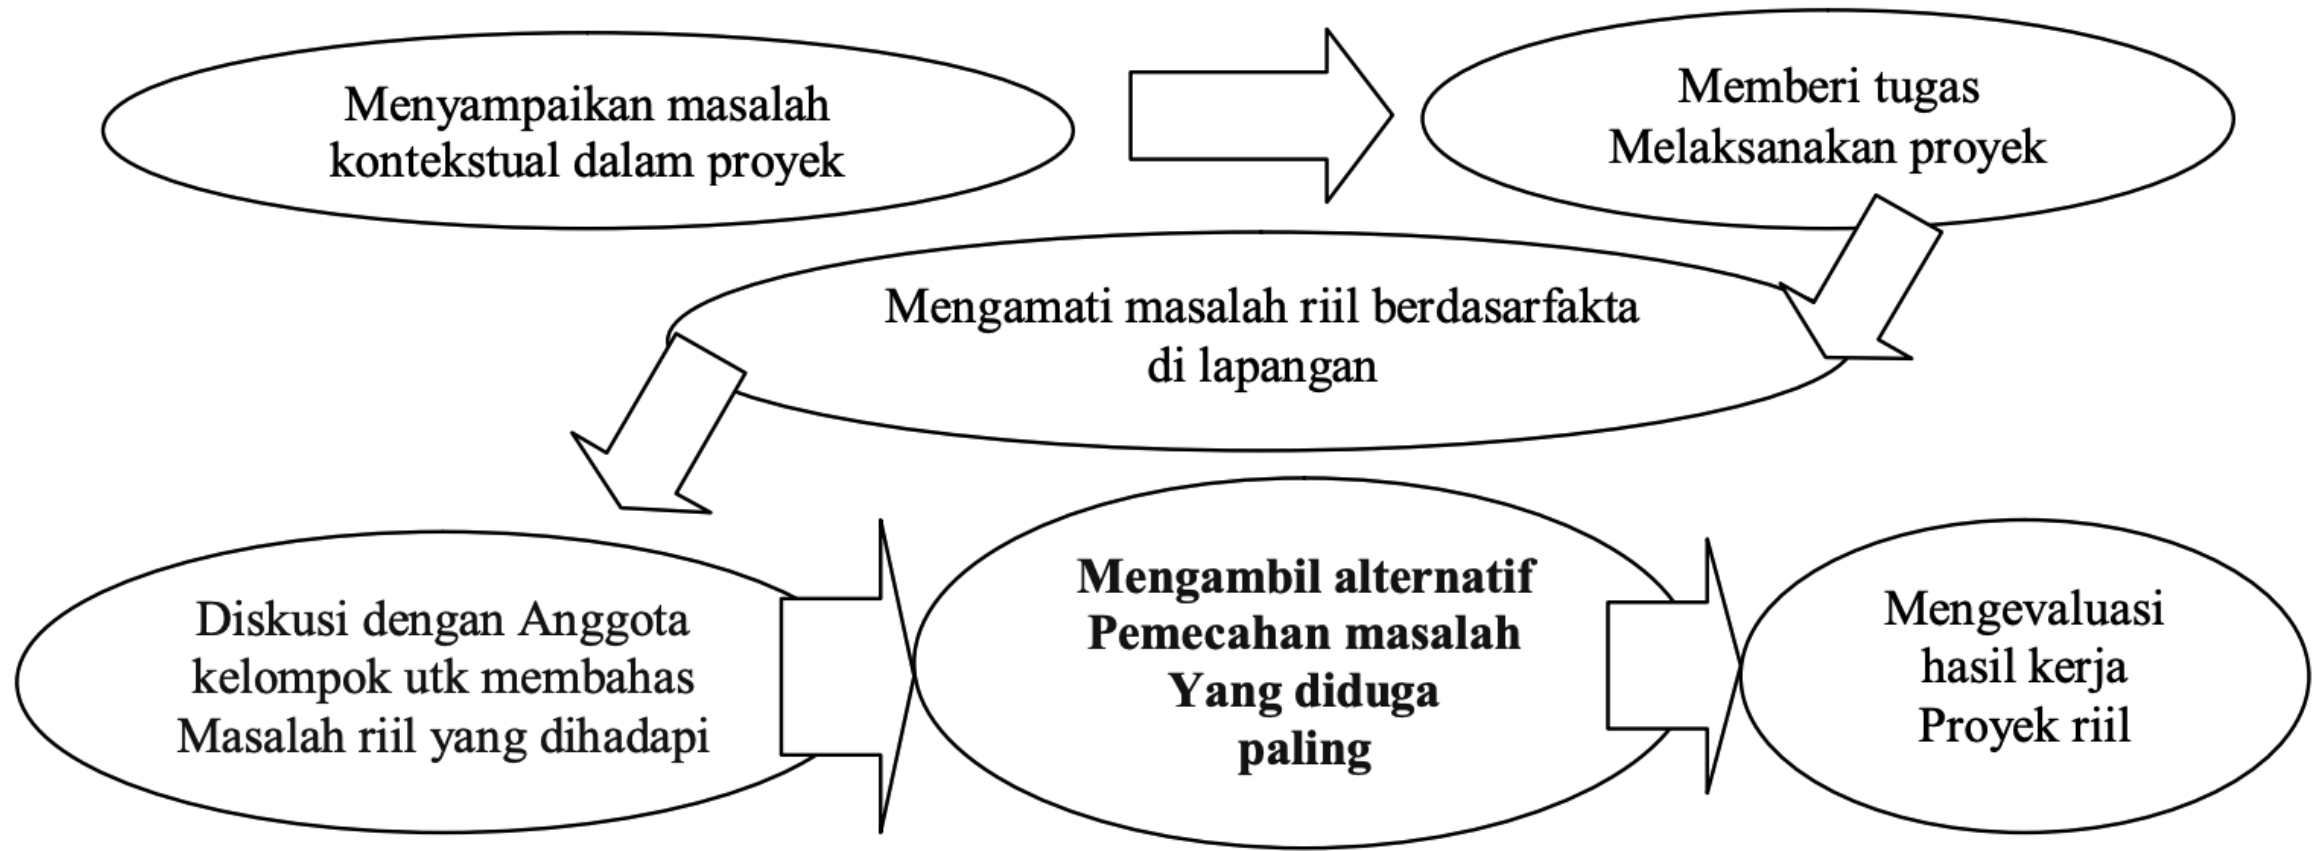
Menyampaikan masalah kontekstual dalam proyek

Memberi tugas
Melaksanakan proyek

Mengamati masalah riil berdasarfakta di lapangan

Diskusi dengan Anggota kelompok utk membahas Masalah riil yang dihadapi

**Mengambil alternatif Pemecahan masalah Yang diduga paling**

Mengevaluasi hasil kerja Proyek riil